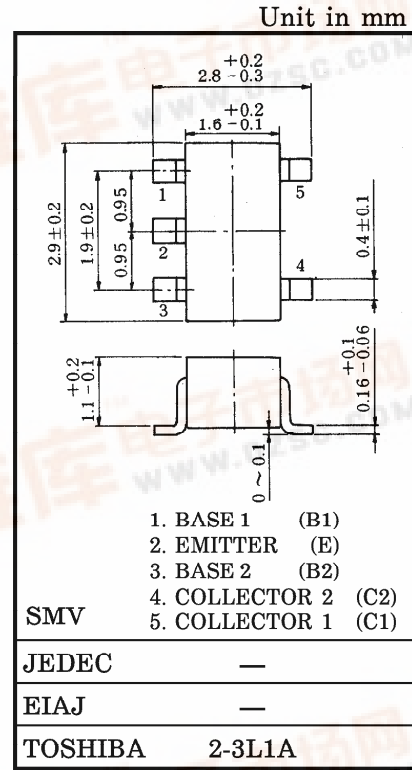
Unit in mm

$2.8^{+0.2}_{-0.3}$

$1.6^{+0.2}_{-0.1}$

1
2
3
4
5

$2.9\pm0.2$
$1.9\pm0.2$
0.95
0.95
$0.4\pm0.1$

$1.1^{+0.2}_{-0.1}$
$0.16^{+0.1}_{-0.06}$
$0\sim0.1$

1. BASE 1 (B1)
2. EMITTER (E)
3. BASE 2 (B2)
4. COLLECTOR 2 (C2)
5. COLLECTOR 1 (C1)

SMV

| JEDEC | — |
|---|---|
| EIAJ | — |
| TOSHIBA | 2-3L1A |

WWW.DZSC.COM